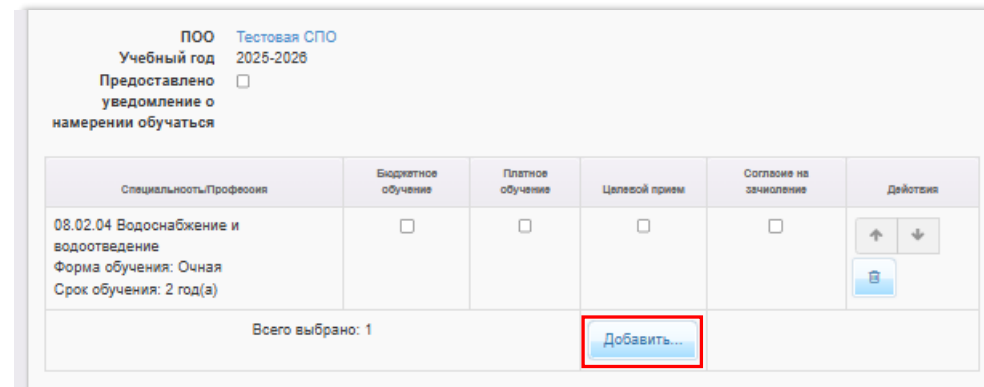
ПОО Тестовая СПО
Учебный год 2025-2026
Предоставлено уведомление о намерении обучаться

| Специальность/Профессия | Бюджетное обучение | Платное обучение | Целевой прием | Согласие на зачисление | Действия |
|---|---|---|---|---|---|
| 08.02.04 Водоснабжение и водоотведение<br>Форма обучения: Очная<br>Срок обучения: 2 год(а) | | | | | |
| Всего выбрано: 1 | | | Добавить... | | |